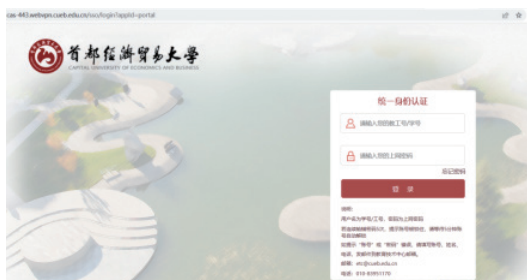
cas-443.webvpn.cueb.edu.cn/sso/login?appid=portal

首都经济贸易大学
CAPITAL UNIVERSITY OF ECONOMICS AND BUSINESS

统一身份认证

请输入您的教工号/学号

请输入您的上网密码

忘记密码

登 录

说明:
用户名为学号/工号,密码为上网密码
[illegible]
邮箱:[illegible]@cueb.edu.cn
电话:010-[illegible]